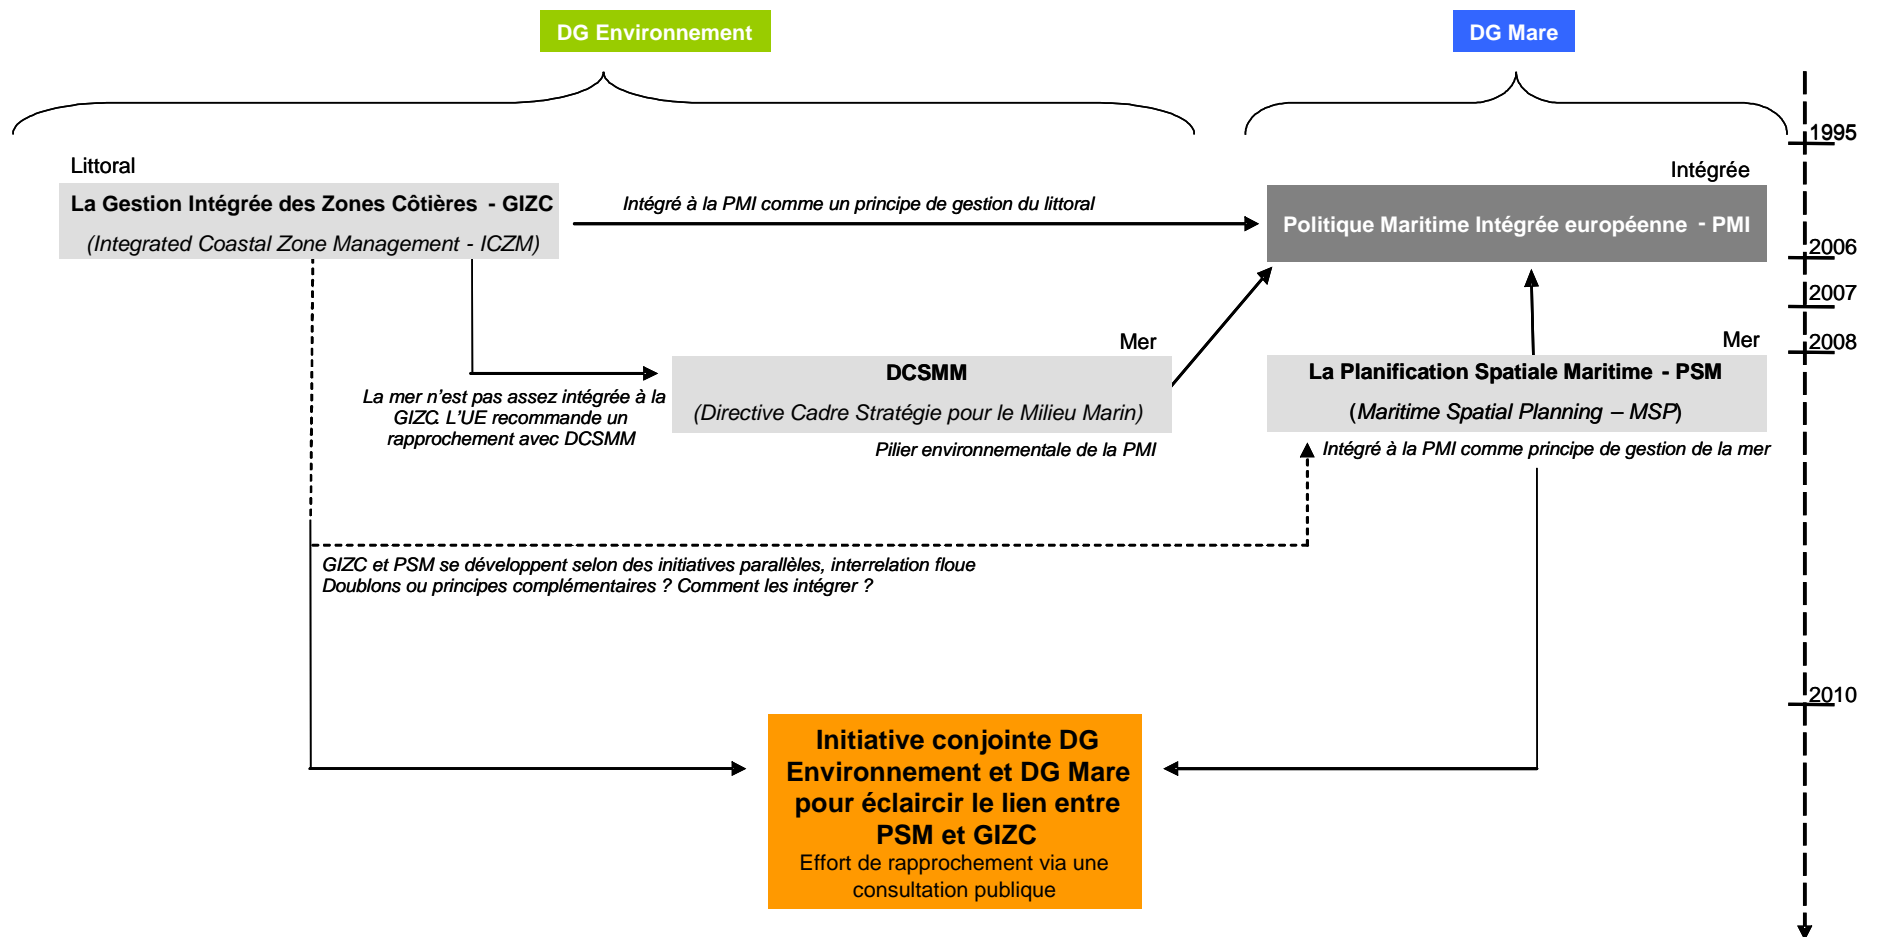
DG Environnement

DG Mare

1995

Littoral

La Gestion Intégrée des Zones Côtières - GIZC

(Integrated Coastal Zone Management - ICZM)

Intégré à la PMI comme un principe de gestion du littoral

Intégrée

Politique Maritime Intégrée européenne - PMI

2006

2007

2008

Mer

DCSMM

(Directive Cadre Stratégie pour le Milieu Marin)

La mer n'est pas assez intégrée à la GIZC. L'UE recommande un rapprochement avec DCSMM

Pilier environnementale de la PMI

Mer

La Planification Spatiale Maritime - PSM

(Maritime Spatial Planning – MSP)

Intégré à la PMI comme principe de gestion de la mer

GIZC et PSM se développent selon des initiatives parallèles, interrelation floue
Doublons ou principes complémentaires ? Comment les intégrer ?

2010

Initiative conjointe DG Environnement et DG Mare pour éclaircir le lien entre PSM et GIZC
Effort de rapprochement via une consultation publique